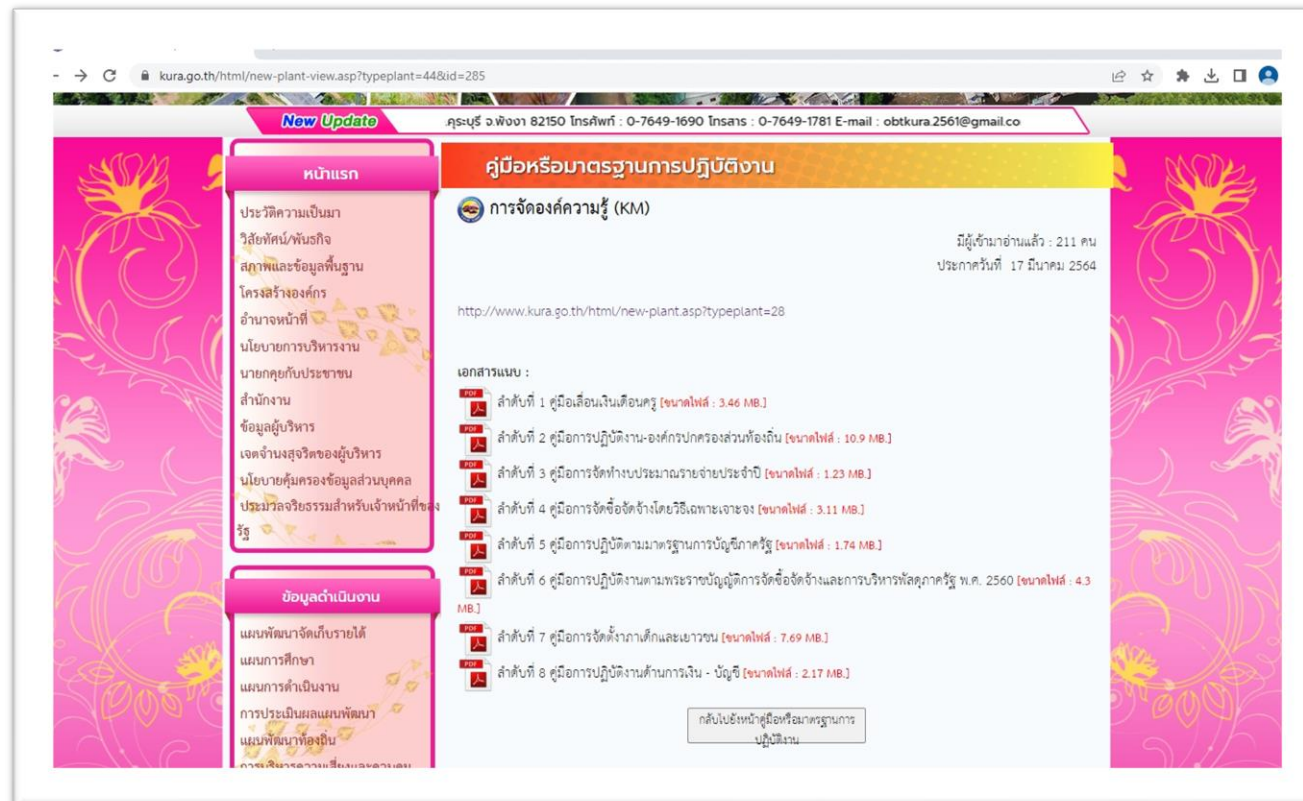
kura.go.th/html/new-plant-view.asp?typeplant=44&id=285

New Update
คุระบุรี จ.พังงา 82150 โทรศัพท์ : 0-7649-1690 โทรสาร : 0-7649-1781 E-mail : obtkura.2561@gmail.co

หน้าแรก
ประวัติความเป็นมา
วิสัยทัศน์/พันธกิจ
สภาพและข้อมูลพื้นฐาน
โครงสร้างองค์กร
อำนาจหน้าที่
นโยบายการบริหารงาน
นายกคุยกับประชาชน
สำนักงาน
ข้อมูลผู้บริหาร
เจตจำนงสุจริตของผู้บริหาร
นโยบายคุ้มครองข้อมูลส่วนบุคคล
ประมวลจริยธรรมสำหรับเจ้าหน้าที่ของรัฐ

ข้อมูลดำเนินงาน
แผนพัฒนาจัดเก็บรายได้
แผนการศึกษา
แผนการดำเนินงาน
การประเมินผลแผนพัฒนา
แผนพัฒนาท้องถิ่น
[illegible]

คู่มือหรือมาตรฐานการปฏิบัติงาน

การจัดองค์ความรู้ (KM)

มีผู้เข้ามาอ่านแล้ว : 211 คน
ประกาศวันที่ 17 มีนาคม 2564

http://www.kura.go.th/html/new-plant.asp?typeplant=28

เอกสารแนบ :
ลำดับที่ 1 คู่มือเลื่อนเงินเดือนครู [ขนาดไฟล์ : 3.46 MB.]
ลำดับที่ 2 คู่มือการปฏิบัติงาน-องค์กรปกครองส่วนท้องถิ่น [ขนาดไฟล์ : 10.9 MB.]
ลำดับที่ 3 คู่มือการจัดทำงบประมาณรายจ่ายประจำปี [ขนาดไฟล์ : 1.23 MB.]
ลำดับที่ 4 คู่มือการจัดซื้อจัดจ้างโดยวิธีเฉพาะเจาะจง [ขนาดไฟล์ : 3.11 MB.]
ลำดับที่ 5 คู่มือการปฏิบัติตามมาตรฐานการบัญชีภาครัฐ [ขนาดไฟล์ : 1.74 MB.]
ลำดับที่ 6 คู่มือการปฏิบัติงานตามพระราชบัญญัติการจัดซื้อจัดจ้างและการบริหารพัสดุภาครัฐ พ.ศ. 2560 [ขนาดไฟล์ : 4.3 MB.]
ลำดับที่ 7 คู่มือการจัดตั้งสภาเด็กและเยาวชน [ขนาดไฟล์ : 7.69 MB.]
ลำดับที่ 8 คู่มือการปฏิบัติงานด้านการเงิน - บัญชี [ขนาดไฟล์ : 2.17 MB.]

กลับไปยังหน้าคู่มือหรือมาตรฐานการปฏิบัติงาน